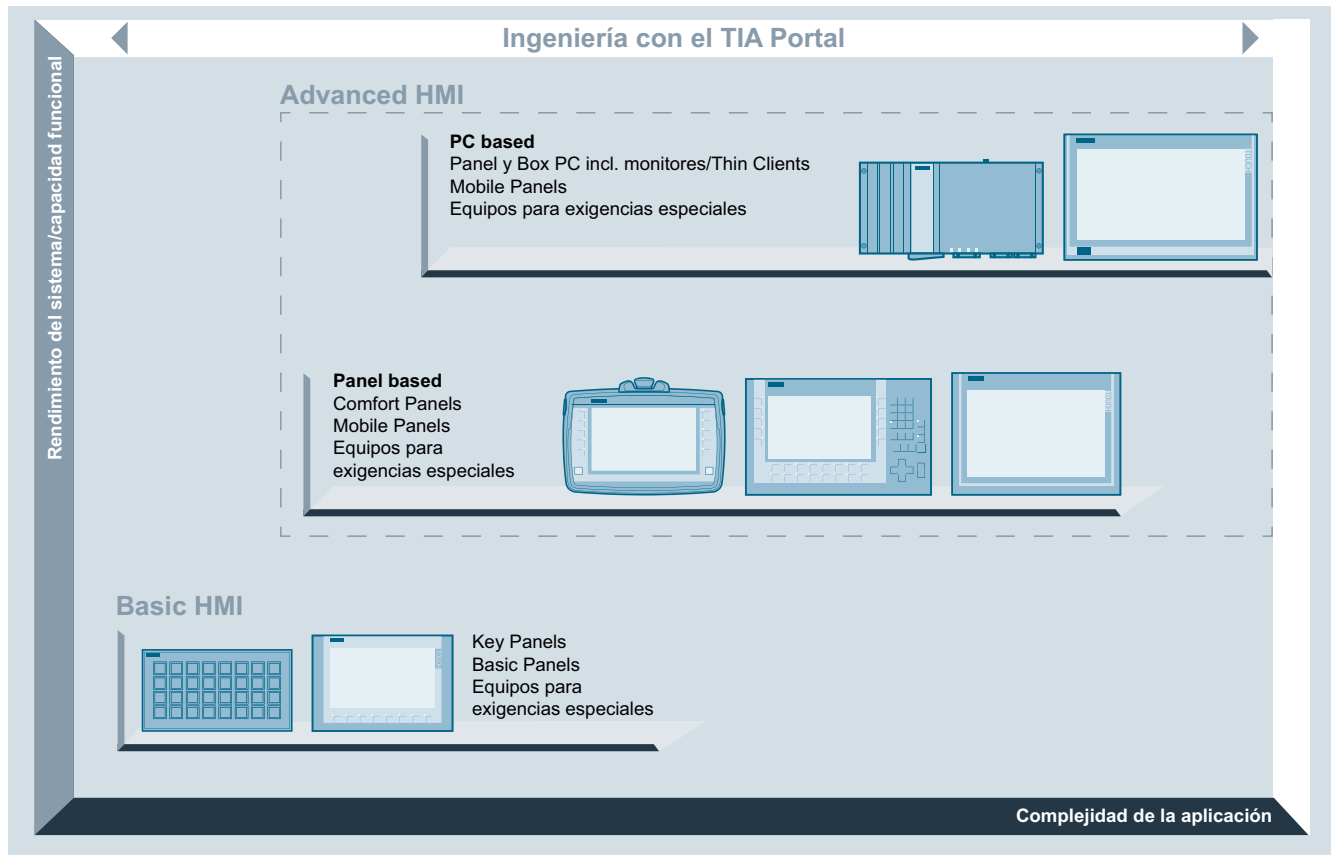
Ingeniería con el TIA Portal

Rendimiento del sistema/capacidad funcional

Advanced HMI

PC based
Panel y Box PC incl. monitores/Thin Clients
Mobile Panels
Equipos para exigencias especiales

Panel based
Comfort Panels
Mobile Panels
Equipos para exigencias especiales

Basic HMI

Key Panels
Basic Panels
Equipos para exigencias especiales

Complejidad de la aplicación